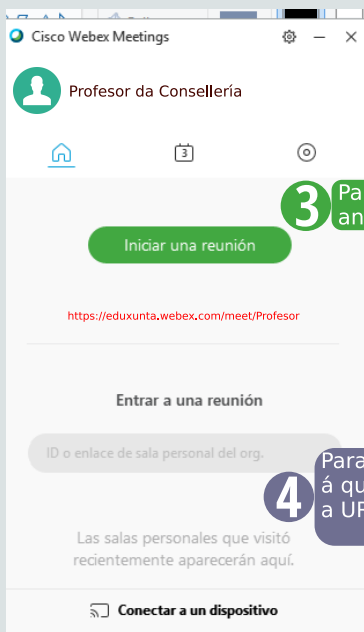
Cisco Webex Meetings

Profesor da Consellería

3
3 Pa
an

Iniciar una reunión

https://eduxunta.webex.com/meet/Profesor

Entrar a una reunión

ID o enlace de sala personal del org.

4 Para
á qu
a UR

Las salas personales que visitó recientemente aparecerán aquí.

Conectar a un dispositivo